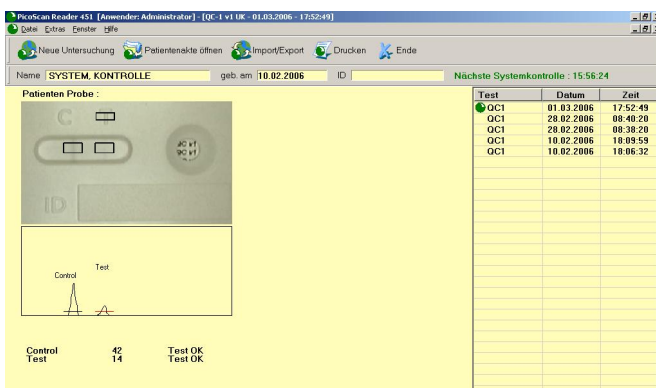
PicoScan Reader 451 [Anwender: Administrator] - [QC-1 v1 UK - 01.03.2006 - 17:52:49]

Datei Extras Fenster Hilfe

Neue Untersuchung Patientenakte öffnen Import/Export Drucken Ende

Name SYSTEM, KONTROLLE geb. am 10.02.2006 ID

Nächste Systemkontrolle : 15:56:24

Patienten Probe :

C T

QC v1
QC v1

ID

Control Test

| Test | Datum | Zeit |
|---|---|---|
| QC1 | 01.03.2006 | 17:52:49 |
| QC1 | 28.02.2006 | 08:40:20 |
| QC1 | 28.02.2006 | 08:38:20 |
| QC1 | 10.02.2006 | 18:09:59 |
| QC1 | 10.02.2006 | 18:06:32 |

Control 42 Test OK
Test 14 Test OK